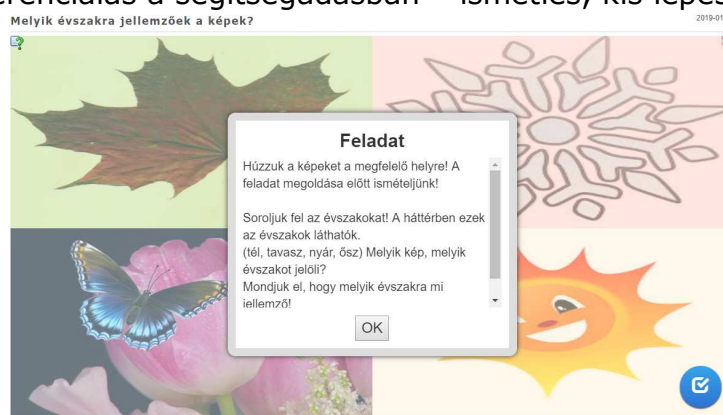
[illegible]rendelés a segítségadásban – ismétlés, kis lépé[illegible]

Melyik évszakra jellemzőek a képek?

2019-01

Feladat

Húzzuk a képeket a megfelelő helyre! A feladat megoldása előtt ismételjünk!

Soroljuk fel az évszakokat! A háttérben ezek az évszakok láthatók.
(tél, tavasz, nyár, ősz) Melyik kép, melyik évszakot jelöli?
Mondjuk el, hogy melyik évszakra mi jellemző!

OK